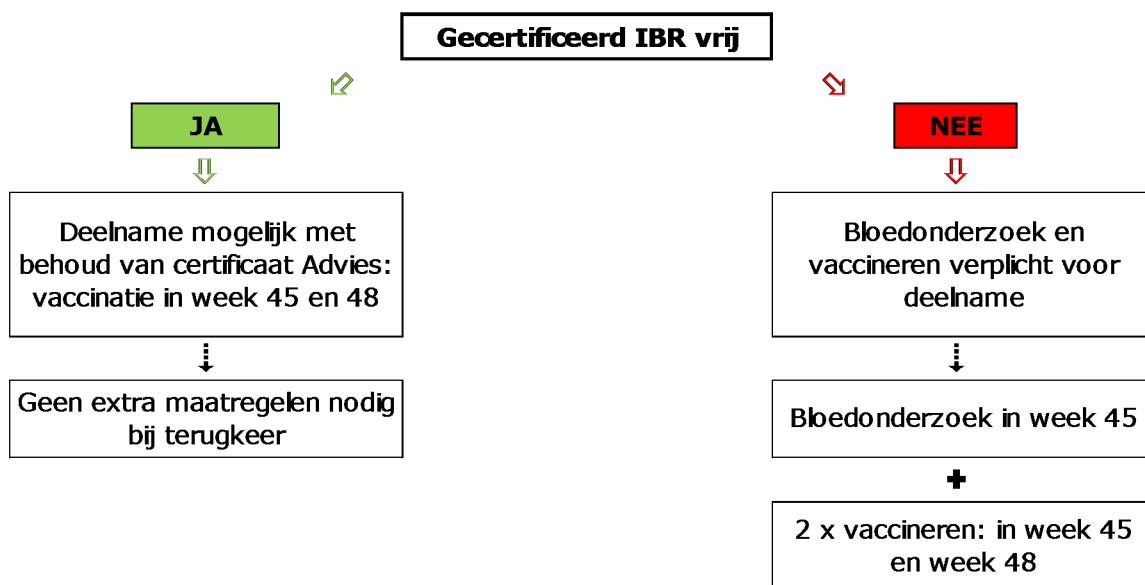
Gecertificeerd IBR vrij

JA

Deelname mogelijk met behoud van certificaat Advies: vaccinatie in week 45 en 48

Geen extra maatregelen nodig bij terugkeer

NEE

Bloedonderzoek en vaccineren verplicht voor deelname

Bloedonderzoek in week 45

+

2 x vaccineren: in week 45 en week 48